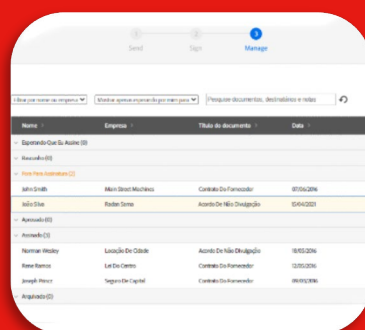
1 Send
2 Sign
3 Manage

Filtrar por nome ou empresa
Mostrar apenas enviados por mim para
Pesquise documentos, destinatários e notas

| Nome | Empresa | Título do documento | Data |
|---|---|---|---|
| Esperando Que Eu Assine (0) | | | |
| Rascunho (0) | | | |
| Fora Para Assinatura (2) | | | |
| John Smith | Main Street Machines | Contrato Do Fornecedor | 07/06/2016 |
| João Silva | Rodas Sena | Acordo De Não Divulgação | 10/04/2021 |
| Aprovado (0) | | | |
| Assinado (3) | | | |
| Norman Wesley | Locação De Cidade | Acordo De Não Divulgação | 18/03/2016 |
| Rene Ramos | Lei Do Centro | Contrato Do Fornecedor | 12/05/2016 |
| Joseph Pence | Seguro De Capital | Contrato Do Fornecedor | 09/03/2016 |
| Arquivado (0) | | | |